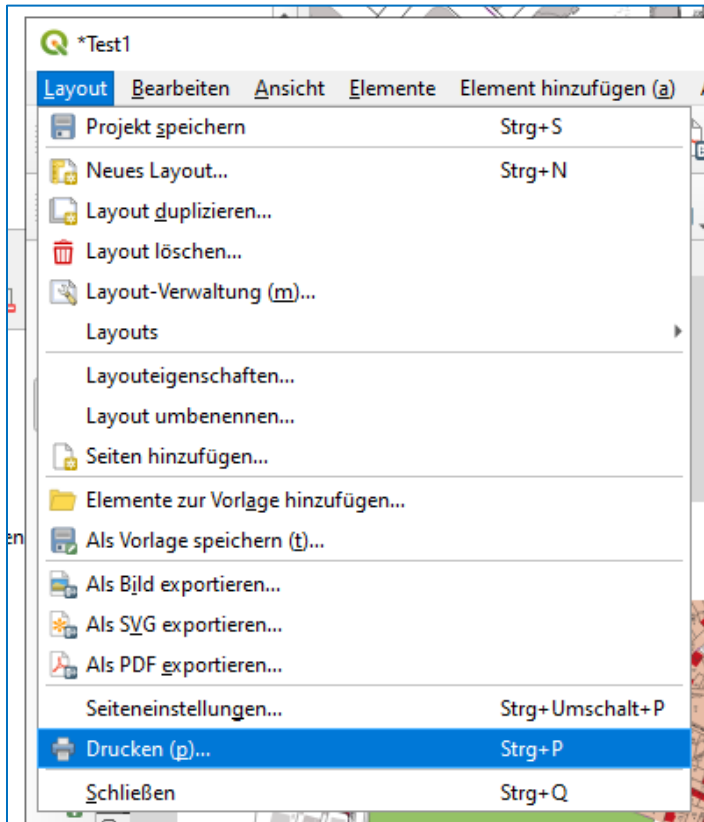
*Test1

Layout Bearbeiten Ansicht Elemente Element hinzufügen (a)

Projekt speichern Strg+S
Neues Layout... Strg+N
Layout duplizieren...
Layout löschen...
Layout-Verwaltung (m)...
Layouts
Layouteigenschaften...
Layout umbenennen...
Seiten hinzufügen...
Elemente zur Vorlage hinzufügen...
Als Vorlage speichern (t)...
Als Bild exportieren...
Als SVG exportieren...
Als PDF exportieren...
Seiteneinstellungen... Strg+Umschalt+P
Drucken (p)... Strg+P
Schließen Strg+Q

en